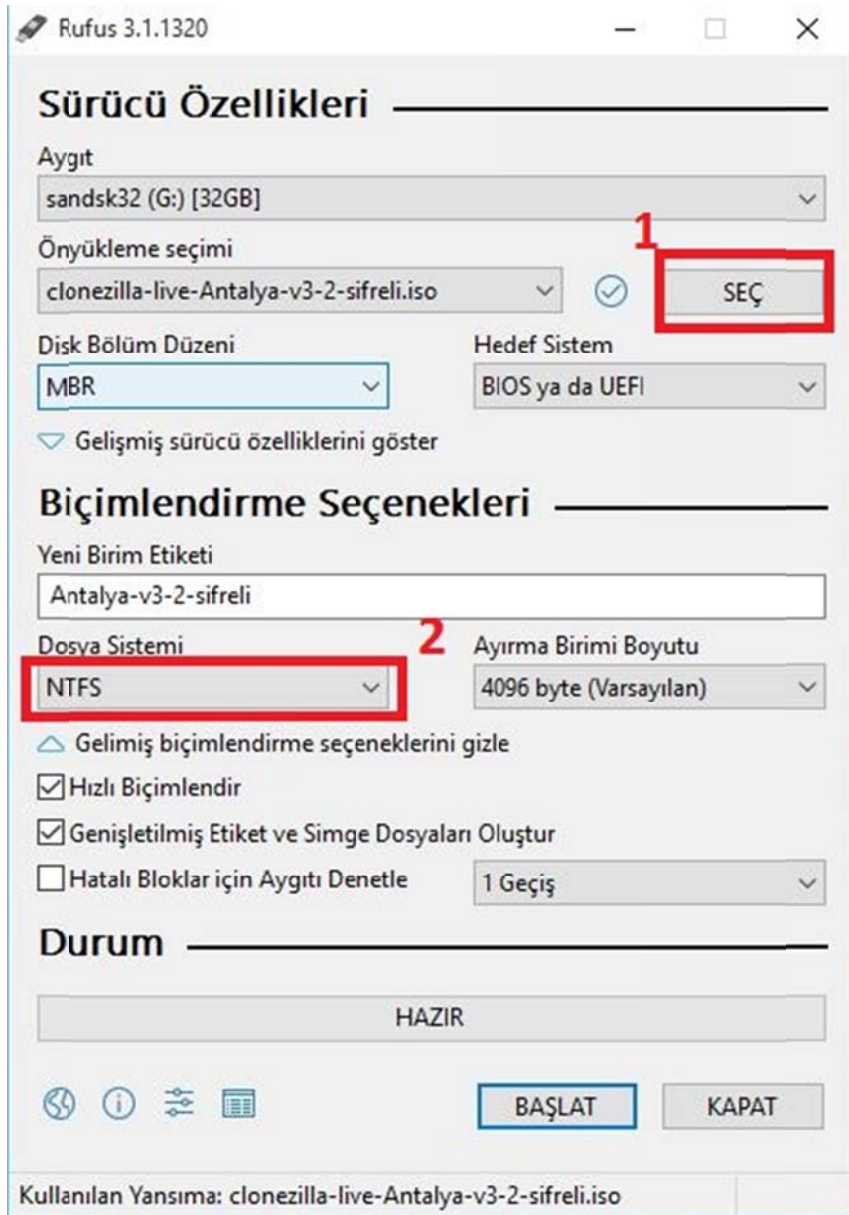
Rufus 3.1.1320

Sürücü Özellikleri

Aygıt
sandsk32 (G:) [32GB]

Önyükleme seçimi
1
clonezilla-live-Antalya-v3-2-sifreli.iso
SEÇ

Disk Bölüm Düzeni
MBR

Hedef Sistem
BIOS ya da UEFI

Gelişmiş sürücü özelliklerini göster

Biçimlendirme Seçenekleri

Yeni Birim Etiketi
Antalya-v3-2-sifreli

Dosya Sistemi
2
NTFS

Ayırma Birimi Boyutu
4096 byte (Varsayılan)

Gelimiş biçimlendirme seçeneklerini gizle

Hızlı Biçimlendir

Genişletilmiş Etiket ve Simge Dosyaları Oluştur

Hatalı Bloklar için Aygıtı Denetle
1 Geçiş

Durum

HAZIR

BAŞLAT
KAPAT

Kullanılan Yansıma: clonezilla-live-Antalya-v3-2-sifreli.iso